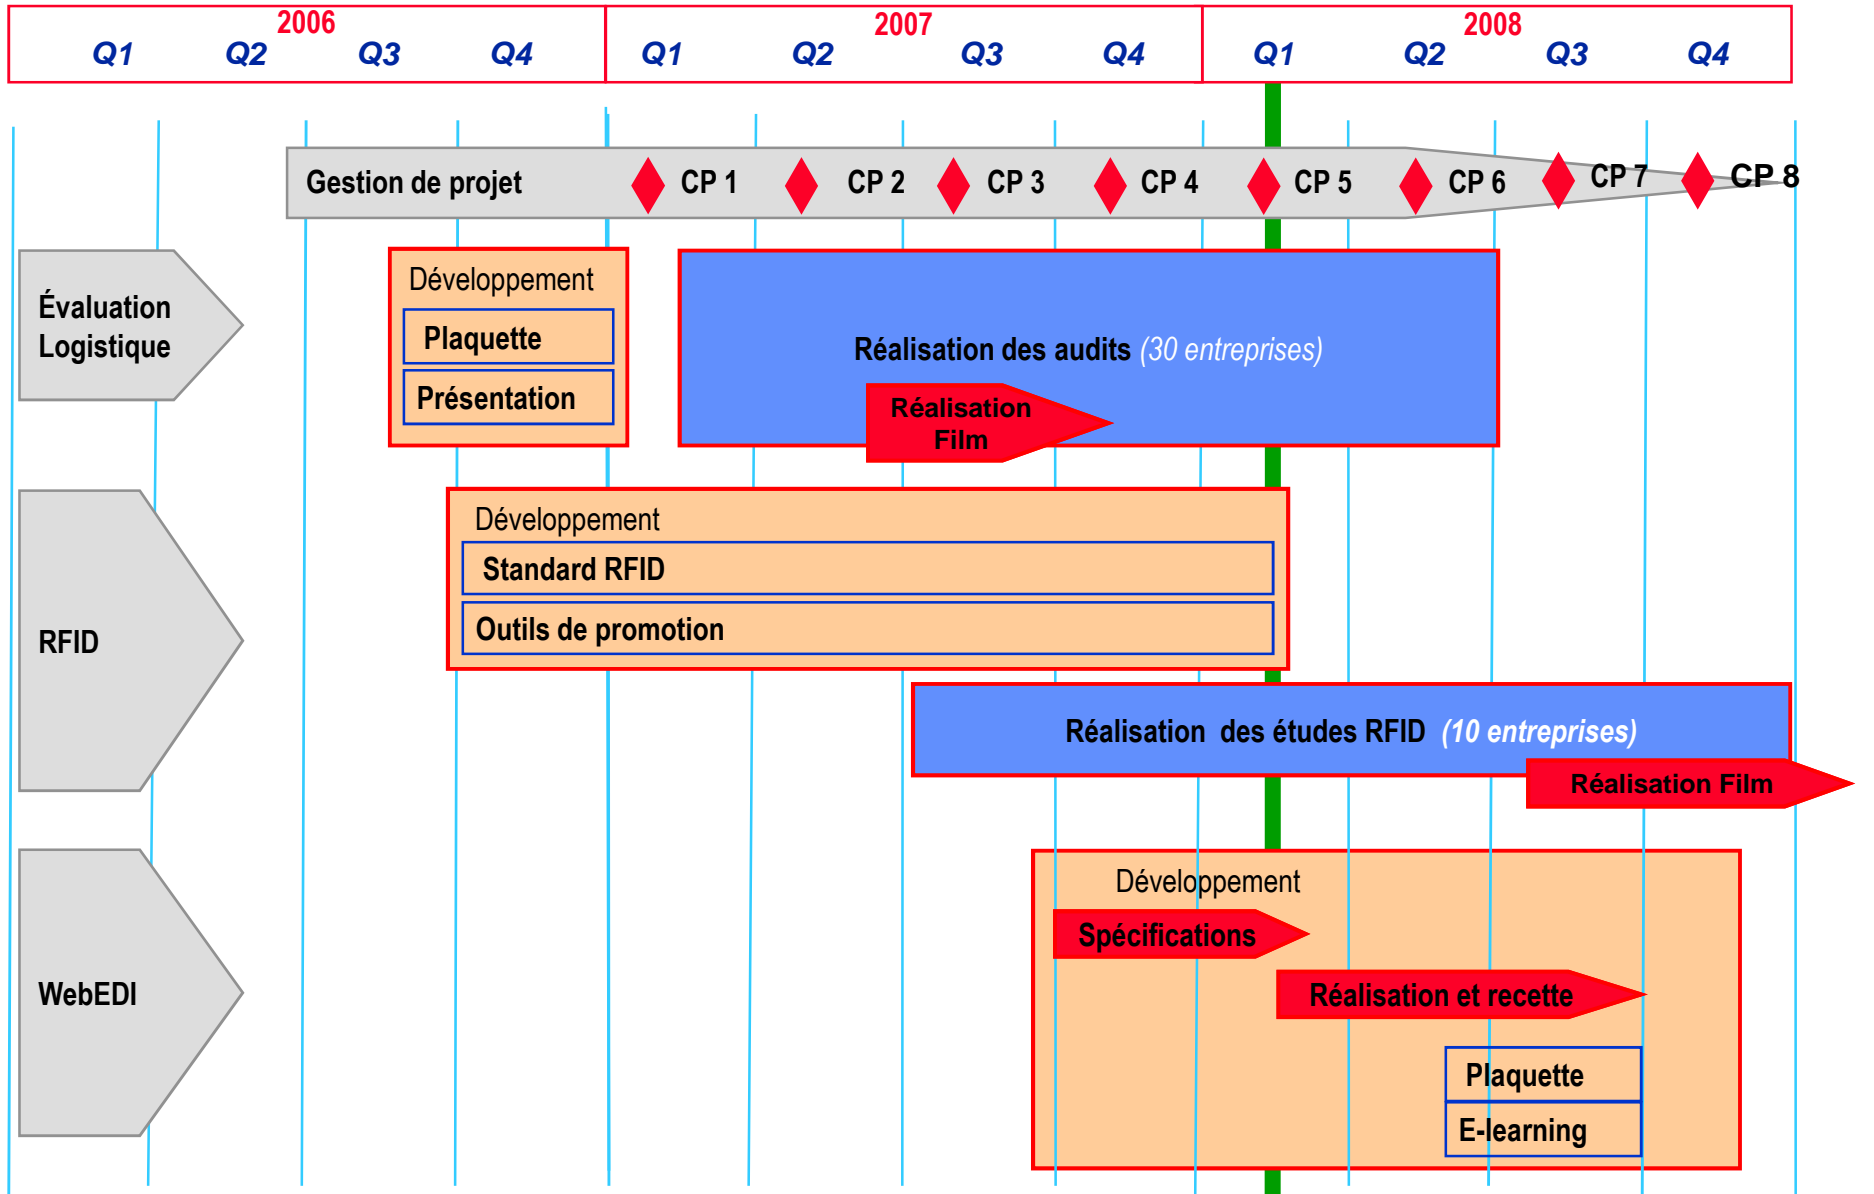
| 2006 | | | | 2007 | | | | 2008 | | | |
|---|---|---|---|---|---|---|---|---|---|---|---|
| Q1 | Q2 | Q3 | Q4 | Q1 | Q2 | Q3 | Q4 | Q1 | Q2 | Q3 | Q4 |

Gestion de projet CP 1 CP 2 CP 3 CP 4 CP 5 CP 6 CP 7 CP 8

Évaluation Logistique

Développement
Plaquette
Présentation

Réalisation des audits (30 entreprises)

Réalisation Film

RFID

Développement
Standard RFID
Outils de promotion

Réalisation des études RFID (10 entreprises)

Réalisation Film

WebEDI

Développement
Spécifications
Réalisation et recette
Plaquette
E-learning